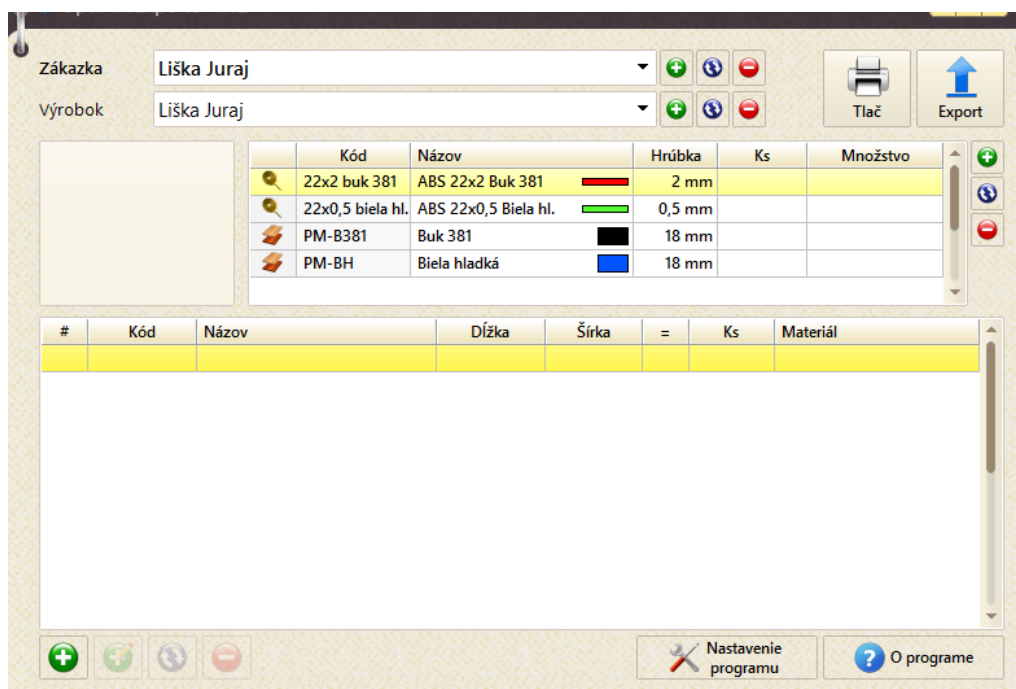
Zákazka Liška Juraj

Výrobok Liška Juraj

Tlač

Export

| Kód | Názov | Hrúbka | Ks | Množstvo |
|---|---|---|---|---|
| 22x2 buk 381 | ABS 22x2 Buk 381 | 2 mm | | |
| 22x0,5 biela hl. | ABS 22x0,5 Biela hl. | 0,5 mm | | |
| PM-B381 | Buk 381 | 18 mm | | |
| PM-BH | Biela hladká | 18 mm | | |

| # | Kód | Názov | Dĺžka | Šírka | = | Ks | Materiál |
|---|---|---|---|---|---|---|---|
| | | | | | | | |

Nastavenie programu

O programe